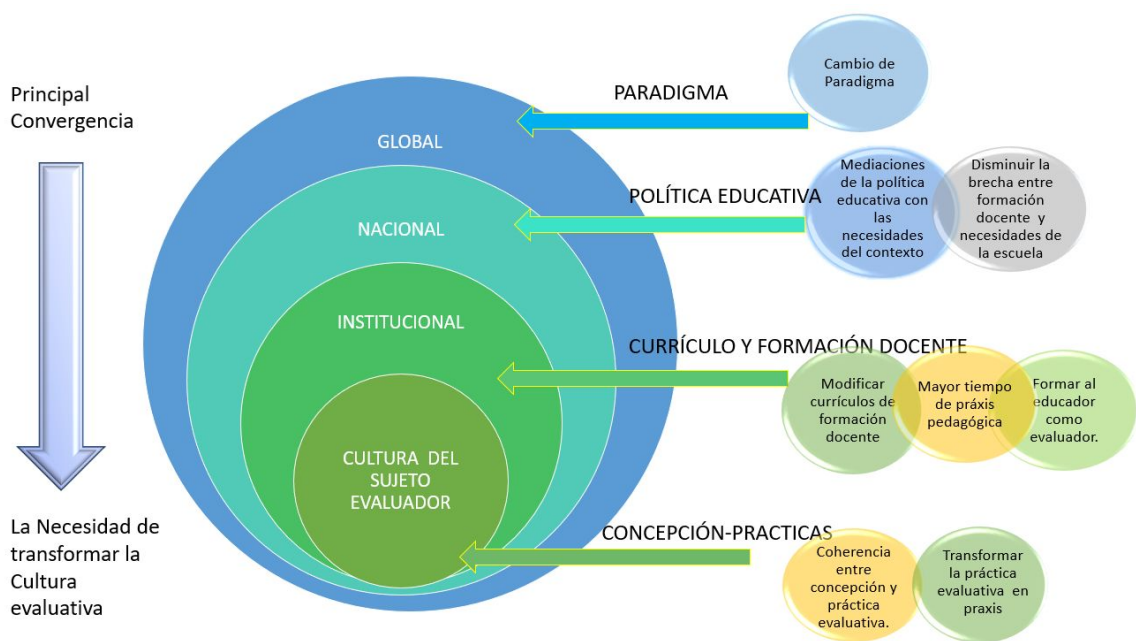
Principal Convergencia

La Necesidad de transformar la Cultura evaluativa

GLOBAL

NACIONAL

INSTITUCIONAL

CULTURA DEL SUJETO EVALUADOR

PARADIGMA

Cambio de Paradigma

POLÍTICA EDUCATIVA

Mediaciones de la política educativa con las necesidades del contexto

Disminuir la brecha entre formación docente y necesidades de la escuela

CURRÍCULO Y FORMACIÓN DOCENTE

Modificar currículos de formación docente

Mayor tiempo de práxis pedagógica

Formar al educador como evaluador.

CONCEPCIÓN-PRACTICAS

Coherencia entre concepción y práctica evaluativa.

Transformar la práctica evaluativa en praxis